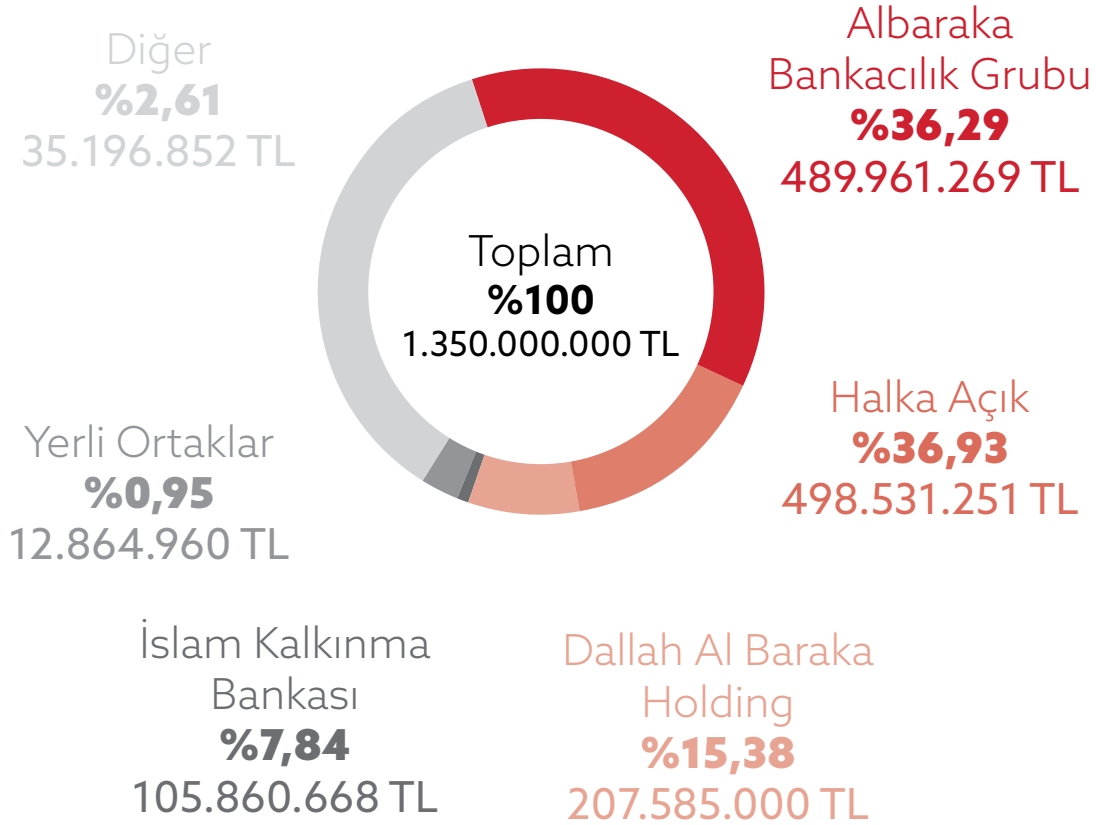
Diğer
%2,61
35.196.852 TL

Albaraka Bankacılık Grubu
%36,29
489.961.269 TL

Toplam
%100
1.350.000.000 TL

Halka Açık
%36,93
498.531.251 TL

Yerli Ortaklar
%0,95
12.864.960 TL

İslam Kalkınma Bankası
%7,84
105.860.668 TL

Dallah Al Baraka Holding
%15,38
207.585.000 TL